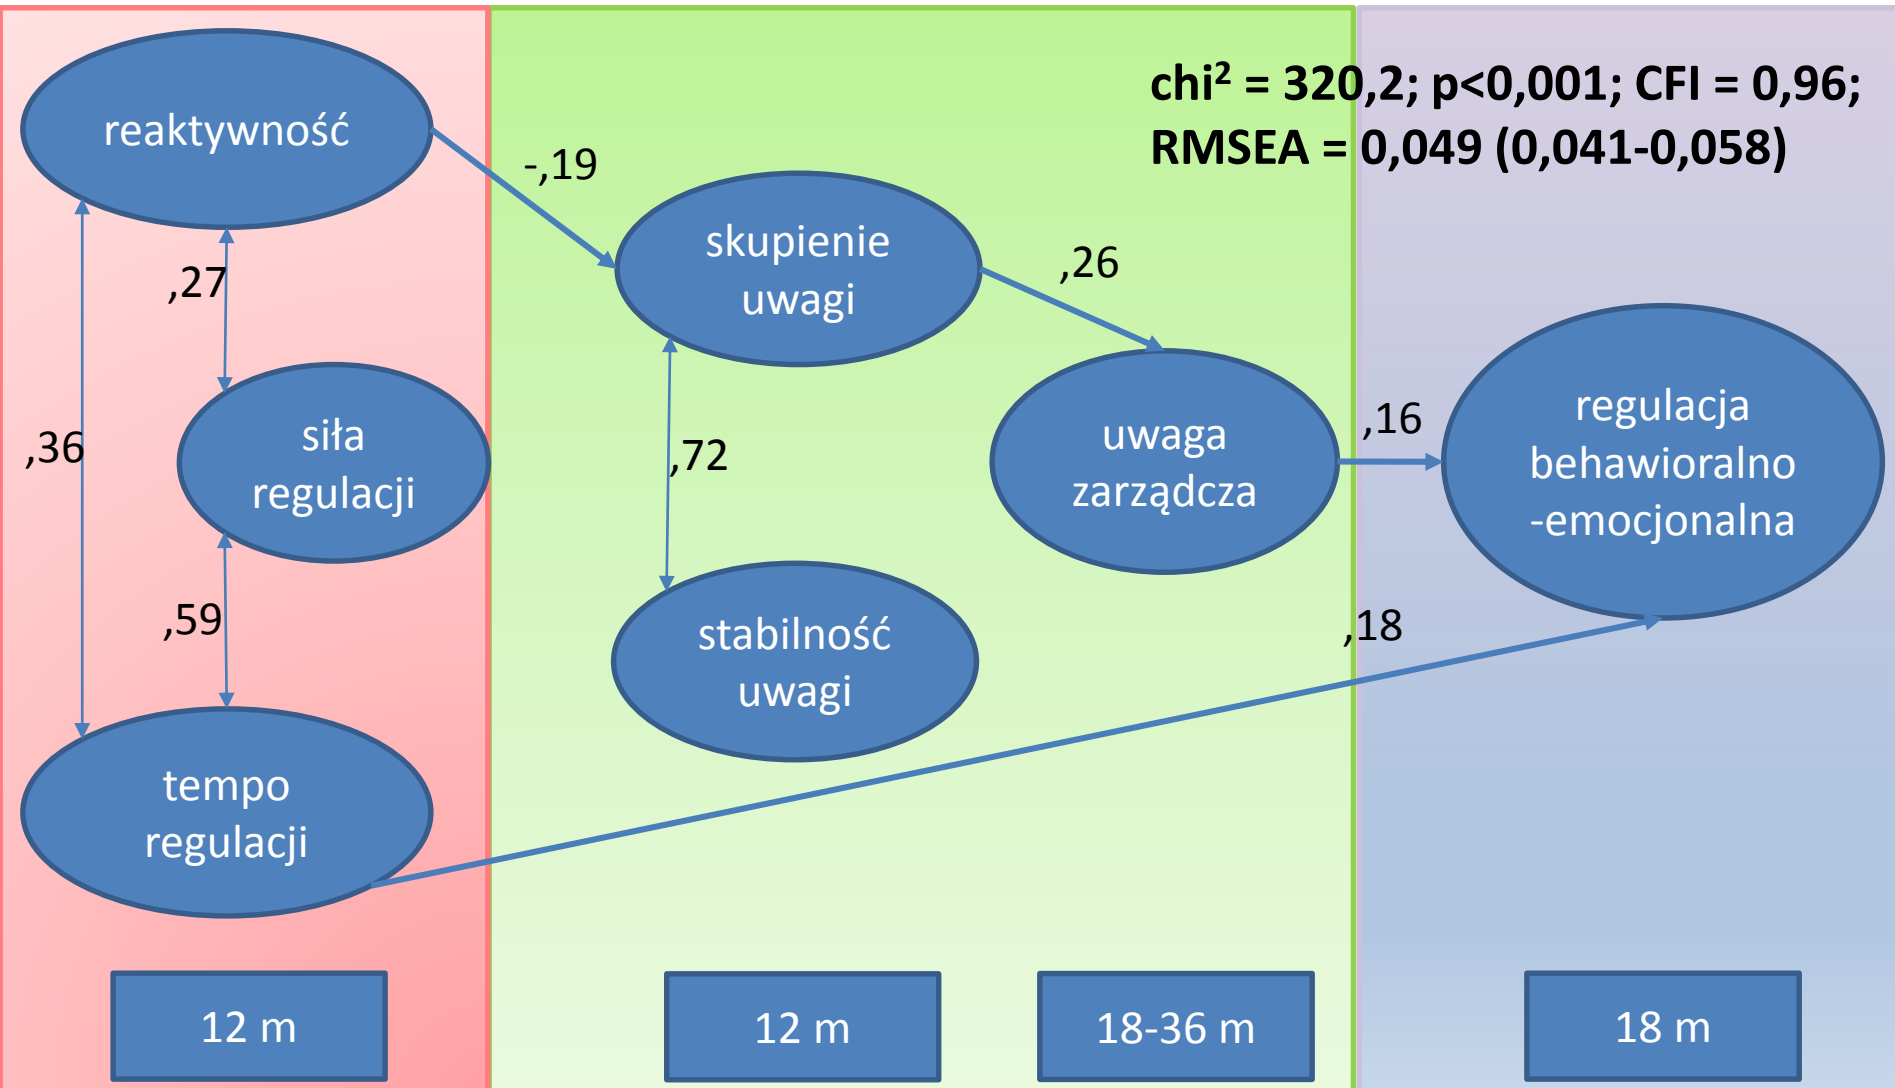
chi$^2$ = 320,2; p<0,001; CFI = 0,96;
RMSEA = 0,049 (0,041-0,058)

reaktywność

-,19

,27

,36

siła regulacji

,59

tempo regulacji

skupienie uwagi

,72

stabilność uwagi

,26

uwaga zarządcza

,16

regulacja behawioralno -emocjonalna

,18

12 m

12 m

18-36 m

18 m